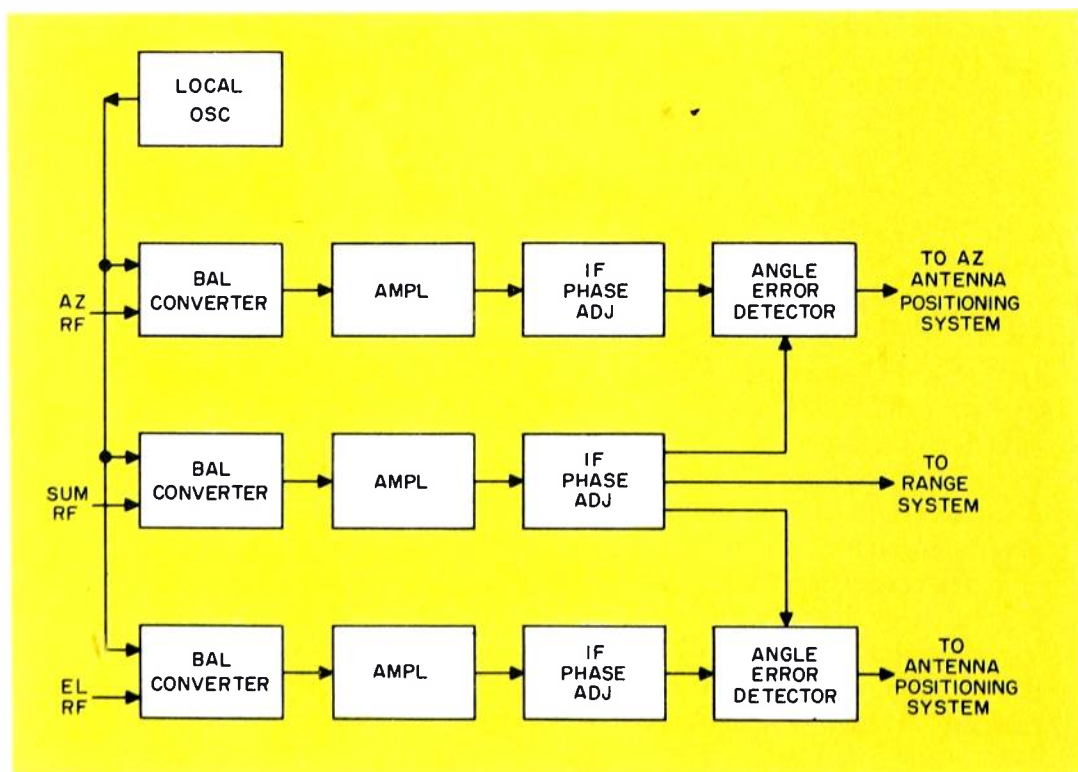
LOCAL OSC

AZ RF

BAL CONVERTER

AMPL

IF PHASE ADJ

ANGLE ERROR DETECTOR

TO AZ ANTENNA POSITIONING SYSTEM

SUM RF

BAL CONVERTER

AMPL

IF PHASE ADJ

TO RANGE SYSTEM

EL RF

BAL CONVERTER

AMPL

IF PHASE ADJ

ANGLE ERROR DETECTOR

TO ANTENNA POSITIONING SYSTEM